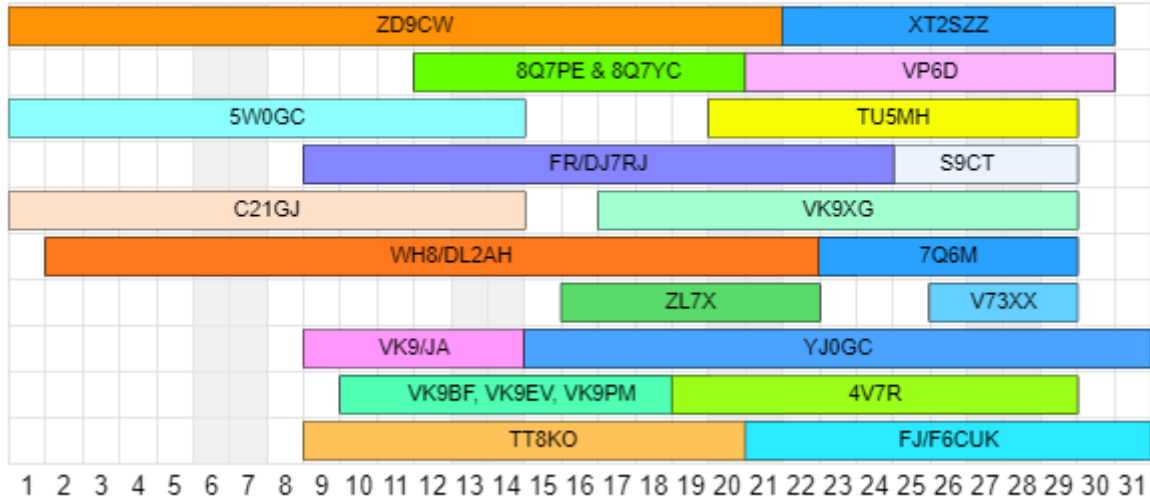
ZD9CW XT2SZZ

8Q7PE & 8Q7YC VP6D

5W0GC TU5MH

FR/DJ7RJ S9CT

C21GJ VK9XG

WH8/DL2AH 7Q6M

ZL7X V73XX

VK9/JA YJ0GC

VK9BF, VK9EV, VK9PM 4V7R

TT8KO FJ/F6CUK

1 2 3 4 5 6 7 8 9 10 11 12 13 14 15 16 17 18 19 20 21 22 23 24 25 26 27 28 29 30 31